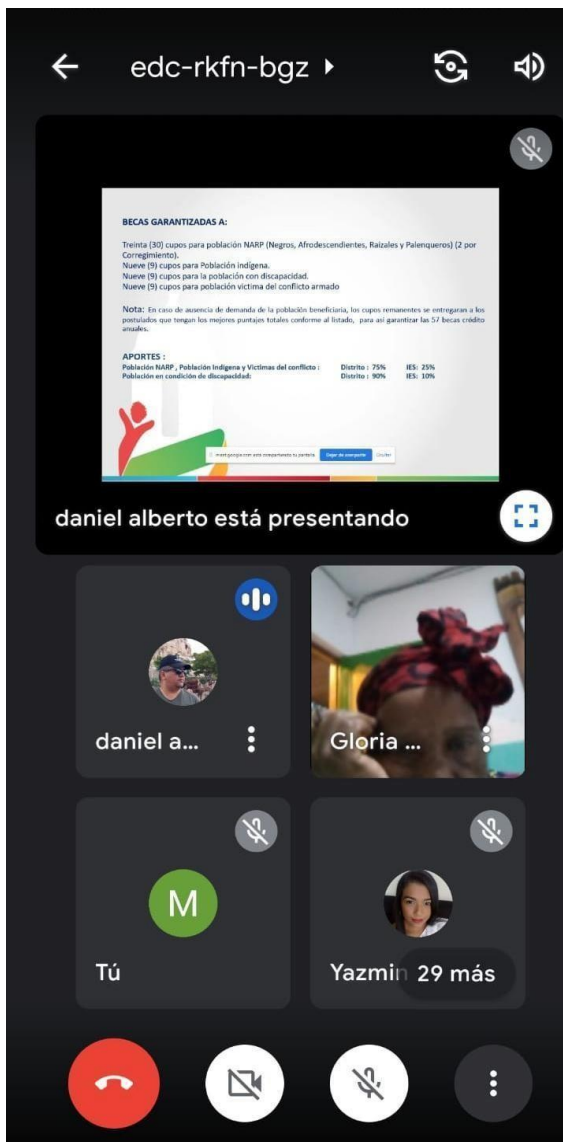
edc-rkfn-bgz

BECAS GARANTIZADAS A:

Treinta (30) cupos para población NARP (Negros, Afrodescendientes, Raizales y Palenqueros) (2 por Corregimiento).
Nueve (9) cupos para Población indígena.
Nueve (9) cupos para la población con discapacidad.
Nueve (9) cupos para población victima del conflicto armado

Nota: En caso de ausencia de demanda de la población beneficiaria, los cupos remanentes se entregaran a los postulados que tengan los mejores puntajes totales conforme al listado, para así garantizar las 57 becas crédito anuales.

APORTES :
Población NARP , Población Indígena y Victimas del conflicto : Distrito : 75% IES: 25%
Población en condición de discapacidad: Distrito : 90% IES: 10%

meet.google.com está compartiendo tu pantalla. Dejar de compartir Ocultar

daniel alberto está presentando

daniel a...

Gloria ...

M

Tú

Yazmin 29 más